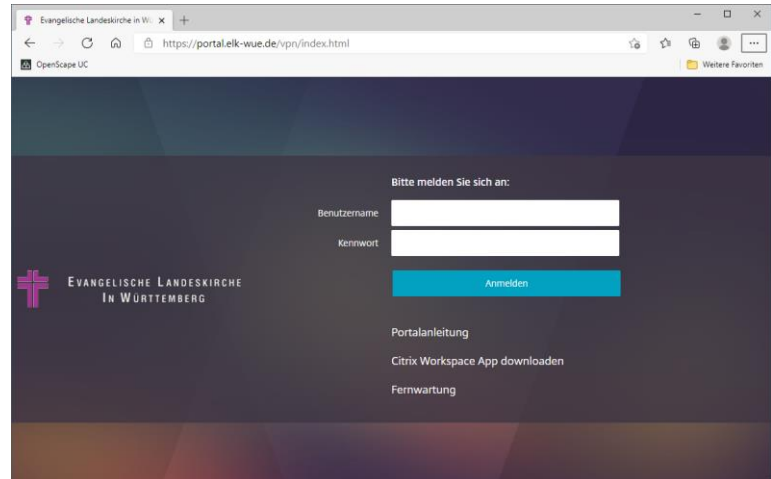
Evangelische Landeskirche in Wü ×

https://portal.elk-wue.de/vpn/index.html

OpenScape UC

Weitere Favoriten

Bitte melden Sie sich an:

Benutzername

Kennwort

Anmelden

EVANGELISCHE LANDESKIRCHE IN WÜRTTEMBERG

Portalanleitung

Citrix Workspace App downloaden

Fernwartung